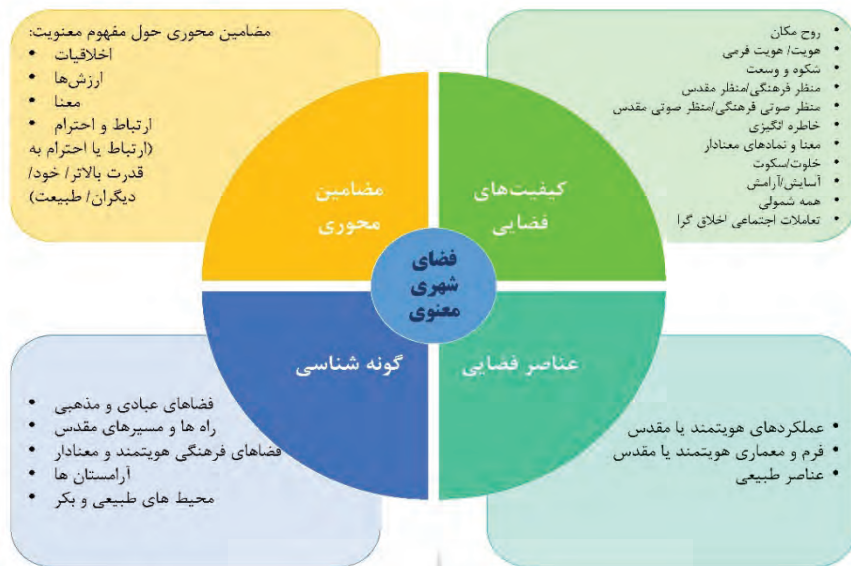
مضامین محوری حول مفهوم معنویت:
- اخلاقیات
- ارزش‌ها
- معنا
- ارتباط و احترام (ارتباط یا احترام به قدرت بالاتر/ خود/ دیگران/ طبیعت)

- روح مکان
- هویت/ هویت فرمی
- شکوه و وسعت
- منظر فرهنگی/منظر مقدس
- منظر صوتی فرهنگی/منظر صوتی مقدس
- خاطره انگیزی
- معنا و نمادهای معنادار
- خلوت/سکوت
- آسایش/آرامش
- همه شمولی
- تعاملات اجتماعی اخلاق گرا

مضامین محوری

کیفیت‌های فضایی

فضای شهری معنوی

گونه شناسی

عناصر فضایی

- فضاهای عبادی و مذهبی
- راه ها و مسیرهای مقدس
- فضاهای فرهنگی هویتمند و معنادار
- آرامستان ها
- محیط های طبیعی و بکر

- عملکردهای هویتمند یا مقدس
- فرم و معماری هویتمند یا مقدس
- عناصر طبیعی